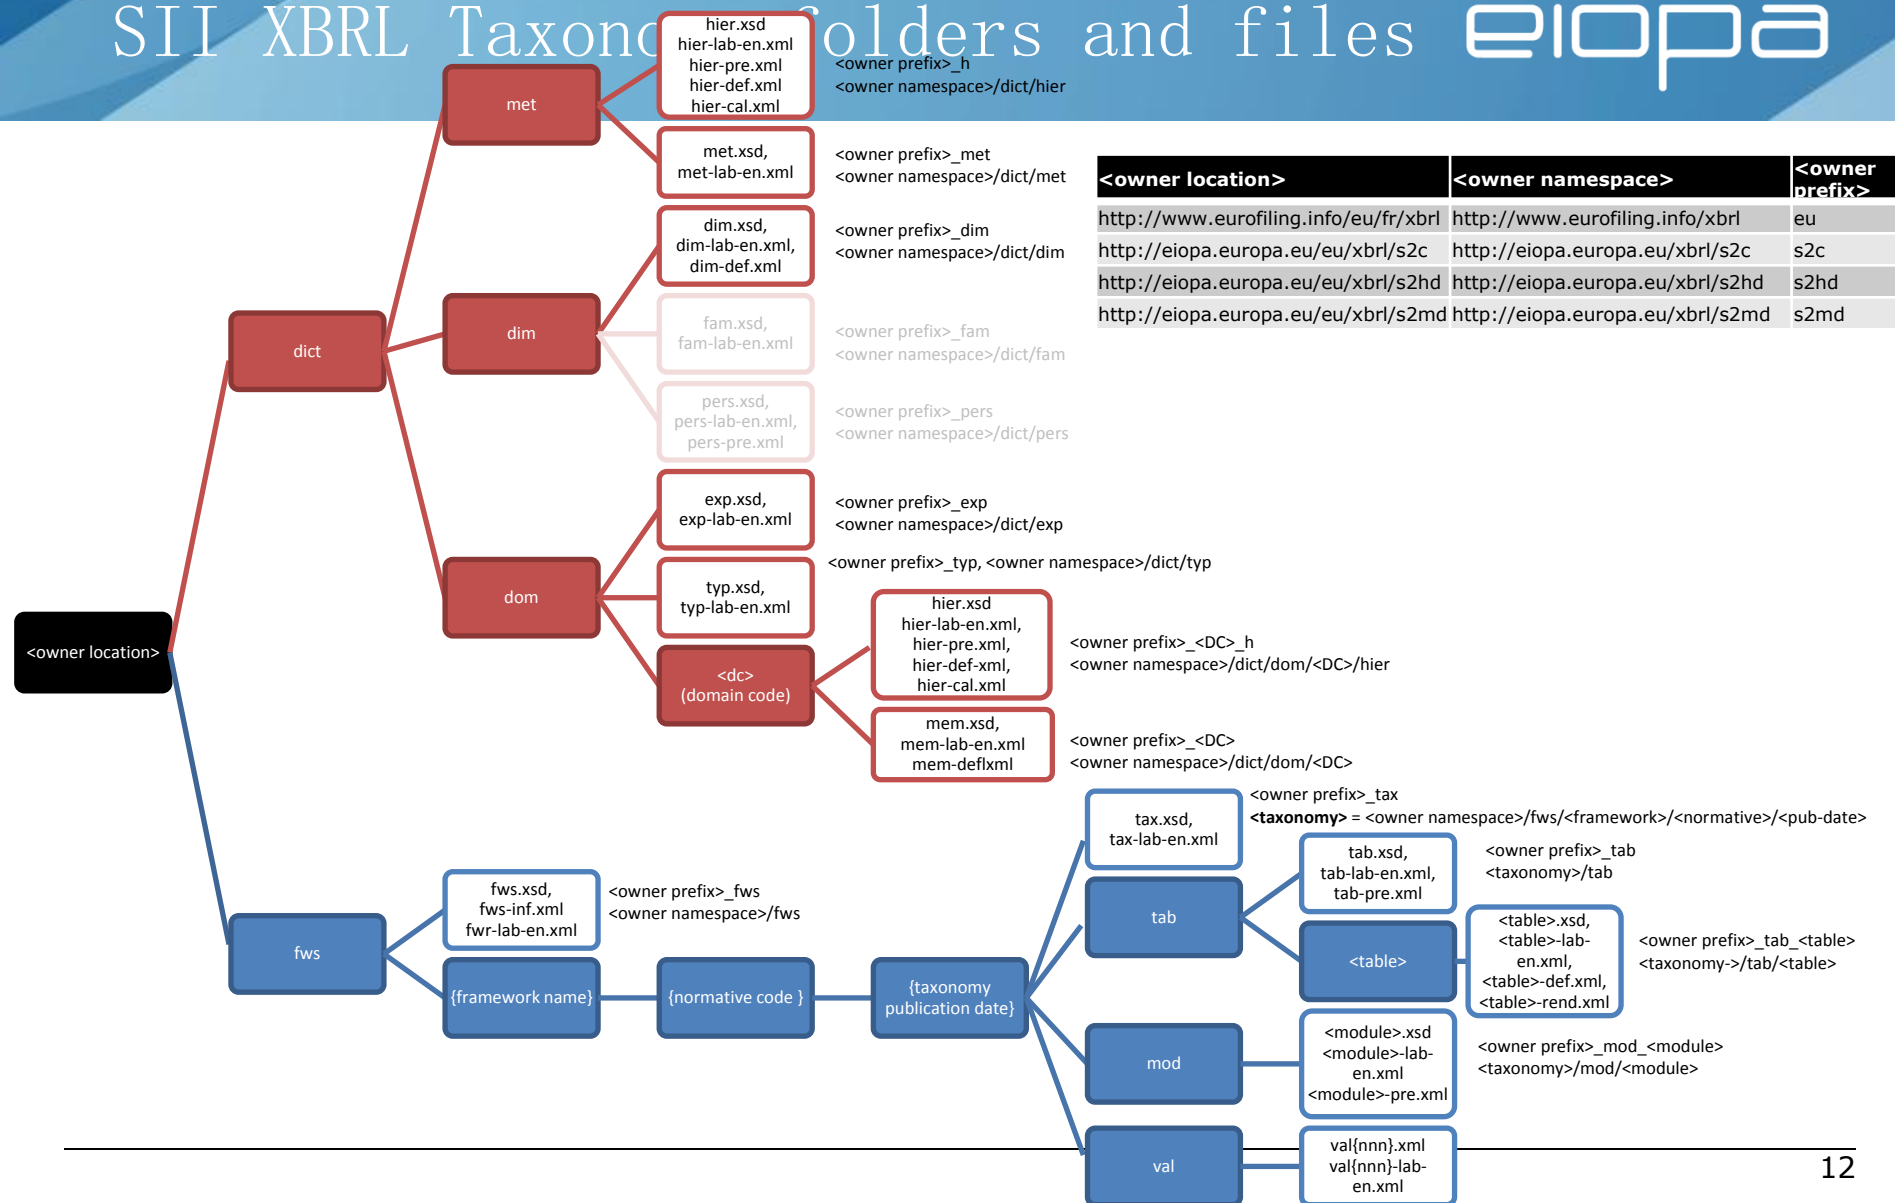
SII XBRL Taxono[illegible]olders and files

eiopa

hier.xsd hier-lab-en.xml hier-pre.xml hier-def.xml hier-cal.xml

<owner prefix>_h
<owner namespace>/dict/hier

met

met.xsd, met-lab-en.xml

<owner prefix>_met
<owner namespace>/dict/met

| <owner location> | <owner namespace> | <owner prefix> |
|---|---|---|
| http://www.eurofiling.info/eu/fr/xbrl | http://www.eurofiling.info/xbrl | eu |
| http://eiopa.europa.eu/eu/xbrl/s2c | http://eiopa.europa.eu/xbrl/s2c | s2c |
| http://eiopa.europa.eu/eu/xbrl/s2hd | http://eiopa.europa.eu/xbrl/s2hd | s2hd |
| http://eiopa.europa.eu/eu/xbrl/s2md | http://eiopa.europa.eu/xbrl/s2md | s2md |

dim.xsd, dim-lab-en.xml, dim-def.xml

<owner prefix>_dim
<owner namespace>/dict/dim

dict

dim

fam.xsd, fam-lab-en.xml

<owner prefix>_fam
<owner namespace>/dict/fam

pers.xsd, pers-lab-en.xml, pers-pre.xml

<owner prefix>_pers
<owner namespace>/dict/pers

exp.xsd, exp-lab-en.xml

<owner prefix>_exp
<owner namespace>/dict/exp

<owner prefix>_typ, <owner namespace>/dict/typ

dom

typ.xsd, typ-lab-en.xml

hier.xsd hier-lab-en.xml, hier-pre.xml, hier-def-xml, hier-cal.xml

<owner prefix>_<DC>_h
<owner namespace>/dict/dom/<DC>/hier

<owner location>

<dc> (domain code)

mem.xsd, mem-lab-en.xml mem-deflxml

<owner prefix>_<DC>
<owner namespace>/dict/dom/<DC>

tax.xsd, tax-lab-en.xml

<owner prefix>_tax
<taxonomy> = <owner namespace>/fws/<framework>/<normative>/<pub-date>

tab.xsd, tab-lab-en.xml, tab-pre.xml

<owner prefix>_tab
<taxonomy>/tab

fws.xsd, fws-inf.xml fwr-lab-en.xml

<owner prefix>_fws
<owner namespace>/fws

tab

<table>

<table>.xsd, <table>-lab-en.xml, <table>-def.xml, <table>-rend.xml

<owner prefix>_tab_<table>
<taxonomy->/tab/<table>

fws

{framework name}

{normative code }

{taxonomy publication date}

mod

<module>.xsd <module>-lab-en.xml <module>-pre.xml

<owner prefix>_mod_<module>
<taxonomy>/mod/<module>

val

val{nnn}.xml val{nnn}-lab-en.xml

12